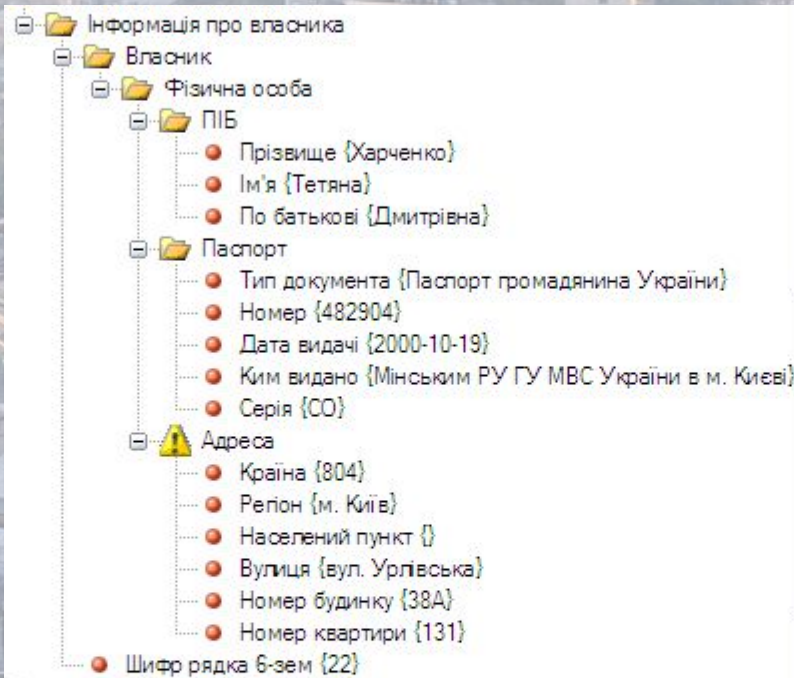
Інформація про власника
Власник
Фізична особа
ПІБ
Прізвище {Харченко}
Ім'я {Тетяна}
По батькові {Дмитрівна}
Паспорт
Тип документа {Паспорт громадянина України}
Номер {482904}
Дата видачі {2000-10-19}
Ким видано {Мінським РУ ГУ МВС України в м. Києві}
Серія {СО}
Адреса
Країна {804}
Регіон {м. Київ}
Населений пункт {}
Вулиця {вул. Урлівська}
Номер будинку {38А}
Номер квартири {131}
Шифр рядка 6-зем {22}